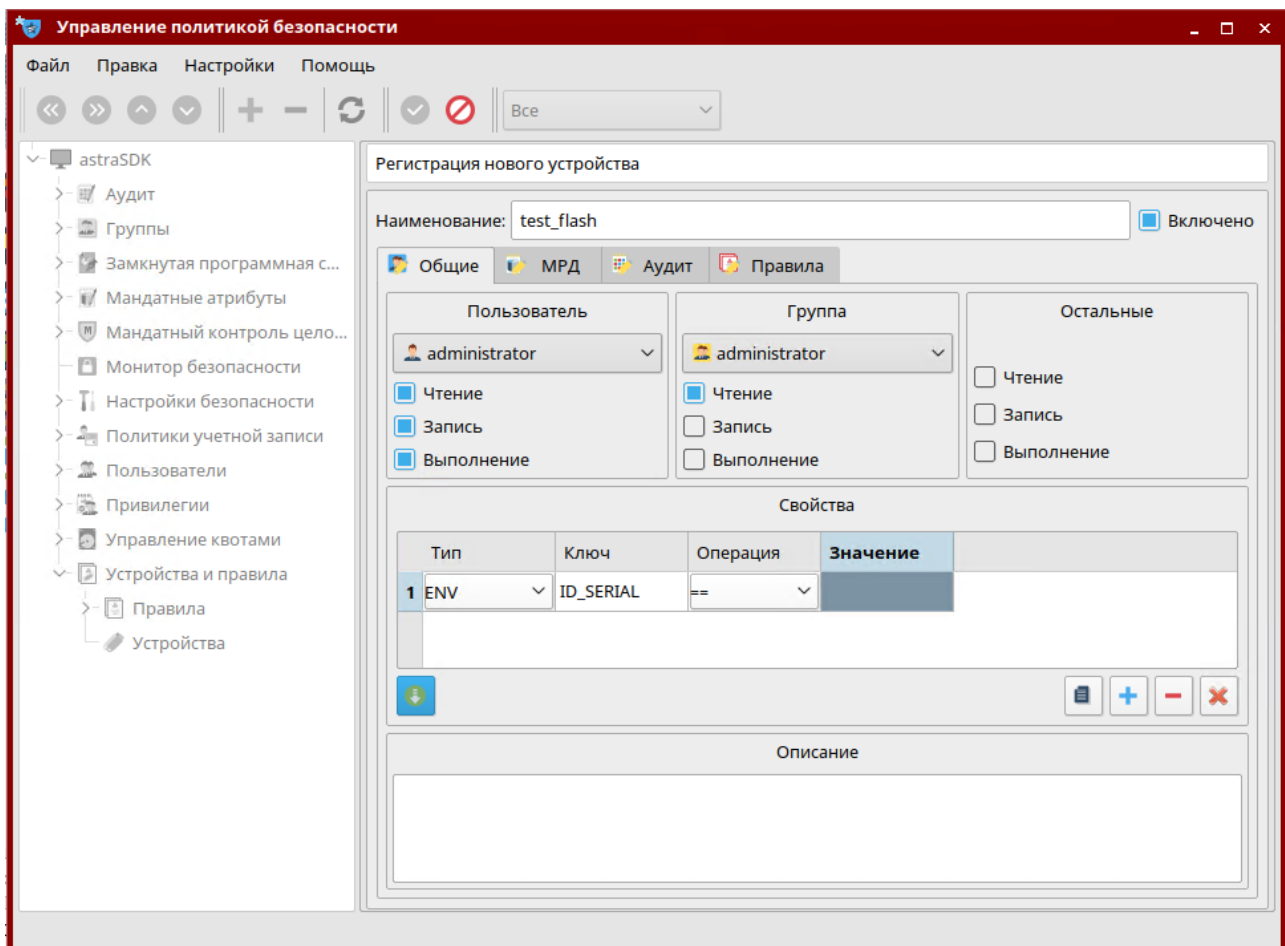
Управление политикой безопасности

Файл Правка Настройки Помощь

Все

astraSDK
Аудит
Группы
Замкнутая программная с...
Мандатные атрибуты
Мандатный контроль цело...
Монитор безопасности
Настройки безопасности
Политики учетной записи
Пользователи
Привилегии
Управление квотами
Устройства и правила
Правила
Устройства

Регистрация нового устройства

Наименование: test_flash
Включено

Общие МРД Аудит Правила

Пользователь
administrator
Чтение
Запись
Выполнение

Группа
administrator
Чтение
Запись
Выполнение

Остальные
Чтение
Запись
Выполнение

Свойства

| | Тип | Ключ | Операция | Значение |
|---|---|---|---|---|
| 1 | ENV | ID_SERIAL | == | |

Описание